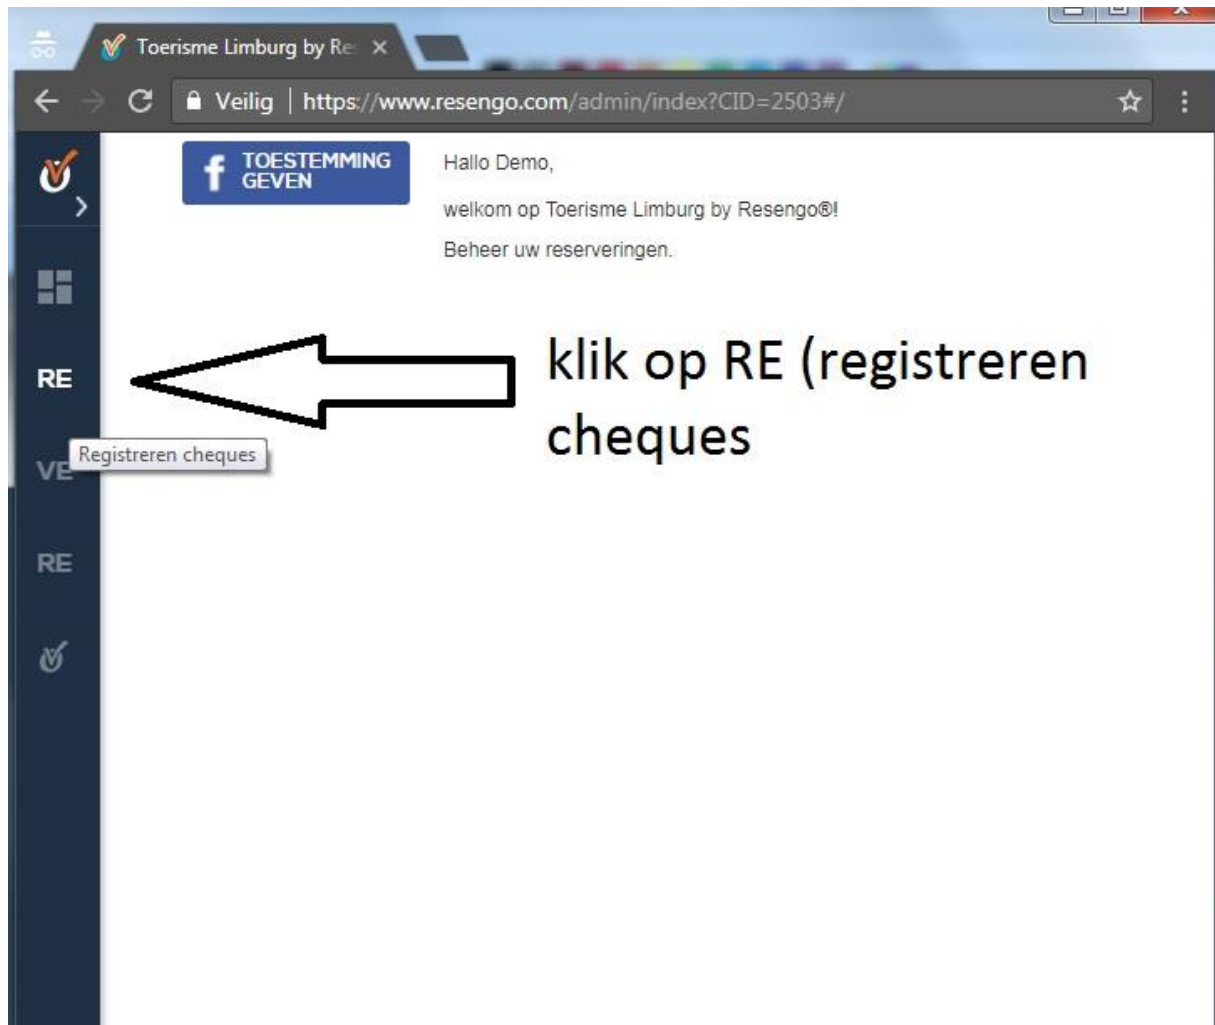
Toerisme Limburg by Re ×

Veilig | https://www.resengo.com/admin/index?CID=2503#/

TOESTEMMING GEVEN

Hallo Demo,

welkom op Toerisme Limburg by Resengo®!

Beheer uw reserveringen.

RE

klik op RE (registreren cheques

Registreren cheques

VE

RE